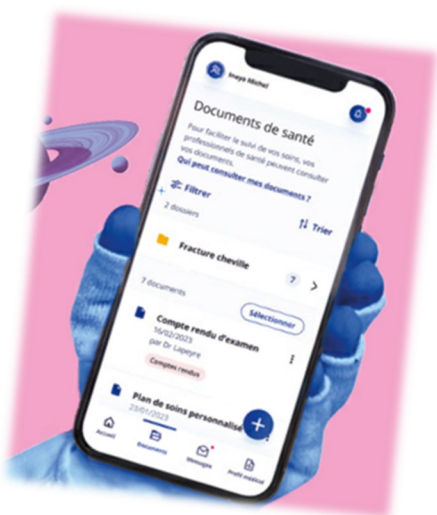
Ineya Michel

Documents de santé

Pour faciliter le suivi de vos soins, vos professionnels de santé peuvent consulter vos documents.
Qui peut consulter mes documents ?

Filtrer

2 dossiers

Trier

Fracture cheville

7 documents

7

Sélectionner

Compte rendu d'examen
16/02/2023
par Dr Lapeyre
Comptes rendus

Plan de soins personnalisé
23/01/2023

Accueil
Documents
Messagerie
Profil médical